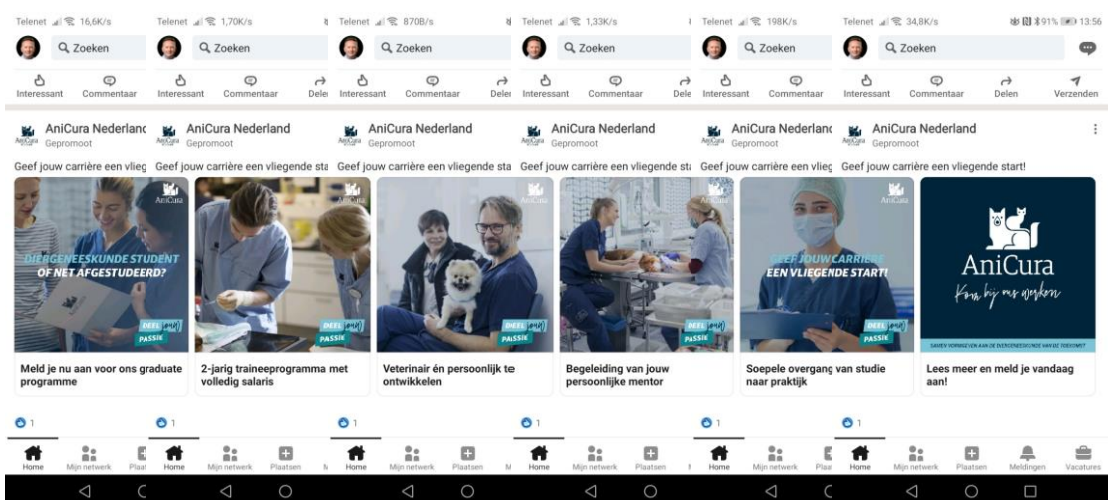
Telenet 16,6K/s
Zoeken
Interessant Commentaar
AniCura Nederlanc
Gepromoot
Geef jouw carrière een vlieg
DIERGENEESKUNDE STUDENT OF NET AFGESTUDEERD?
DEEL onze PASSIE
Meld je nu aan voor ons graduate programme
1
Home Mijn netwerk Plaa

Telenet 1,70K/s
Zoeken
Interessant Commentaar Delen
AniCura Nederland
Gepromoot
Geef jouw carrière een vliegende sta
DEEL onze PASSIE
2-jarig traineeprogramma met volledig salaris
1
Home Mijn netwerk Plaatsen

Telenet 870B/s
Zoeken
Interessant Commentaar Dele
AniCura Nederland
Gepromoot
Geef jouw carrière een vliegende sta
DEEL onze PASSIE
Veterinair én persoonlijk te ontwikkelen
1
Home Mijn netwerk Plaatsen M

Telenet 1,33K/s
Zoeken
Interessant Commentaar Dele
AniCura Nederland
Gepromoot
Geef jouw carrière een vliegende st
DEEL onze PASSIE
Begeleiding van jouw persoonlijke mentor
1
Home Mijn netwerk Plaatsen

Telenet 198K/s
Zoeken
Interessant Commentaar
AniCura Nederlanc
Gepromoot
Geef jouw carrière een vlieg
GEEF JOUW CARRIÈRE EEN VLIEGENDE START!
DEEL onze PASSIE
Soepele overgang van studie naar praktijk
1
Home Mijn netwerk Plaa

Telenet 34,8K/s 91% 13:56
Zoeken
Interessant Commentaar Delen Verzenden
AniCura Nederland
Gepromoot
Geef jouw carrière een vliegende start!
AniCura
Kom bij ons werken
SAMEN VORMGEVEN AAN DE DIERGENEESKUNDE VAN DE TOEKOMST
Lees meer en meld je vandaag aan!
1
Home Mijn netwerk Plaatsen Meldingen Vacatures